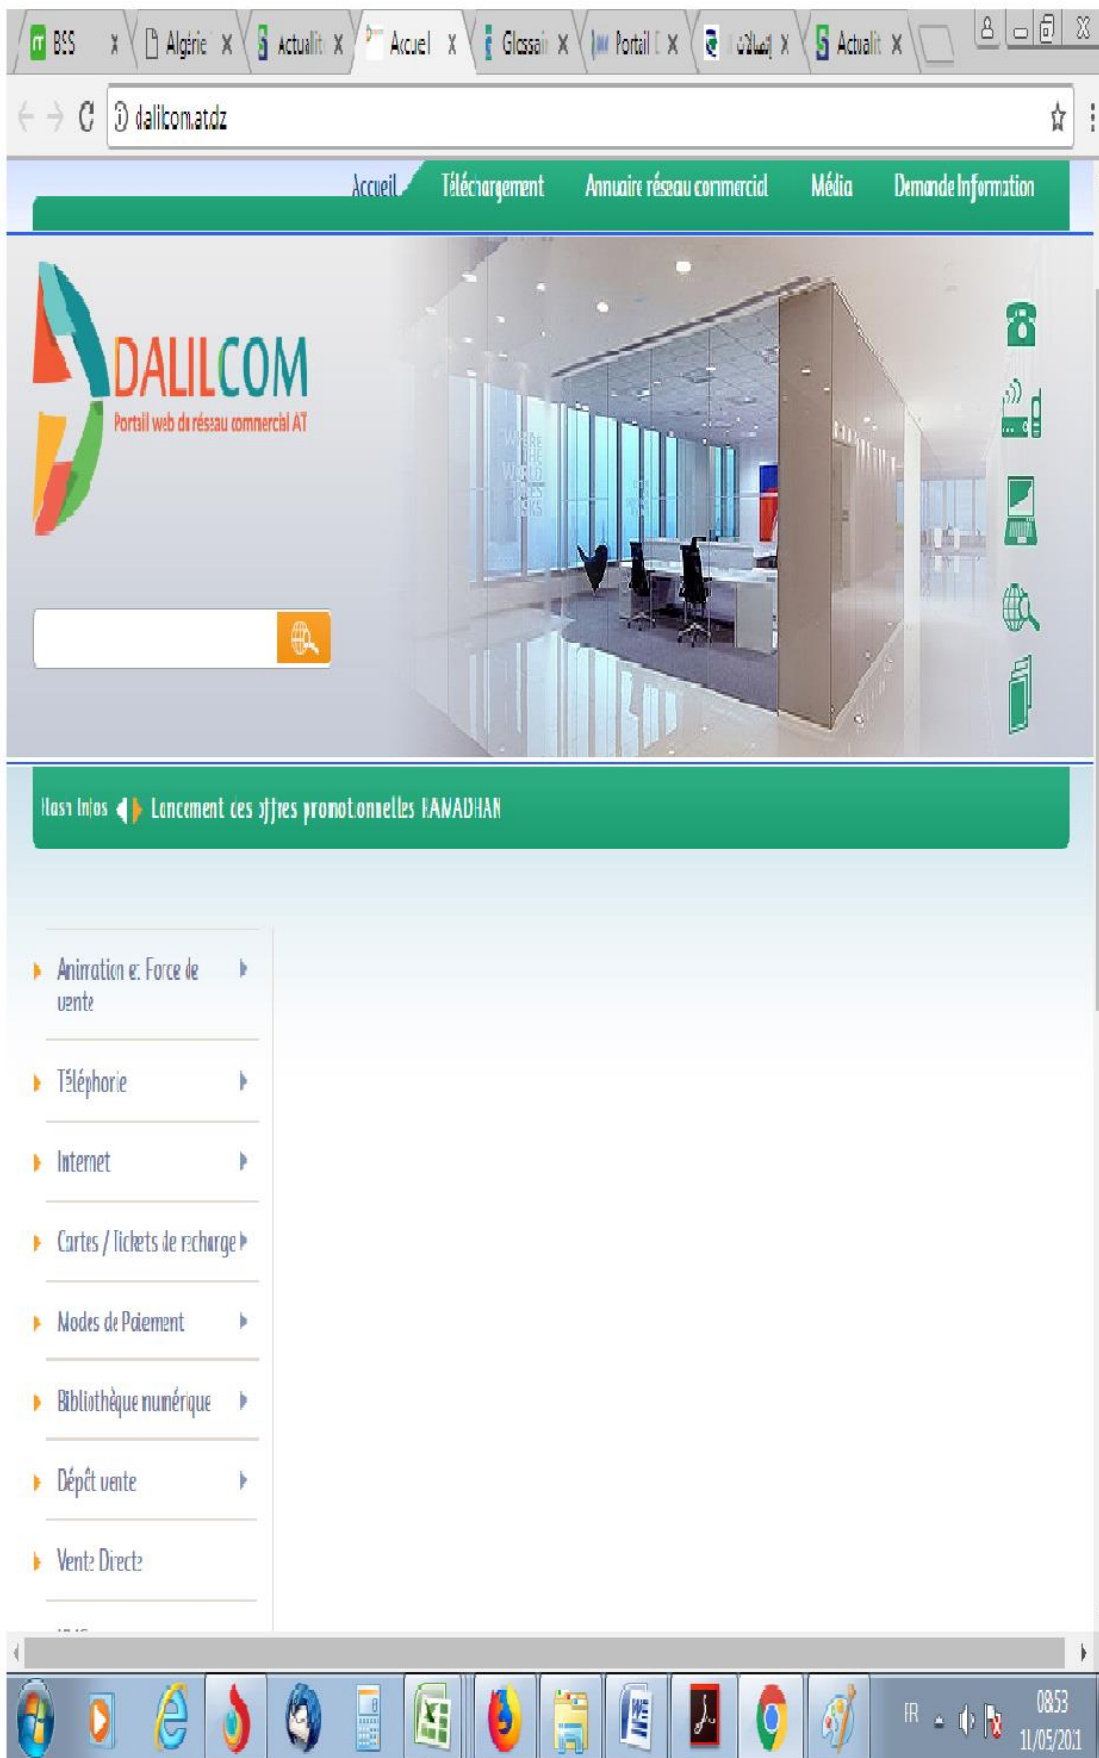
BSS x
Algérie x
Actualit x
Accueil x
Glossai x
Portail x
إتصالات x
Actualit x

dalilcom.at.dz

Accueil
Téléchargement
Annuaire réseau commercial
Média
Demande Information

DALILCOM
Portail web du réseau commercial AT

Flash Infos
Lancement des offres promotionnelles RAMADHAN

Animation et Force de vente
Téléphonie
Internet
Cartes / Tickets de recharge
Modes de Paiement
Bibliothèque numérique
Dépôt vente
Vente Directe

FR
08:53
11/05/201